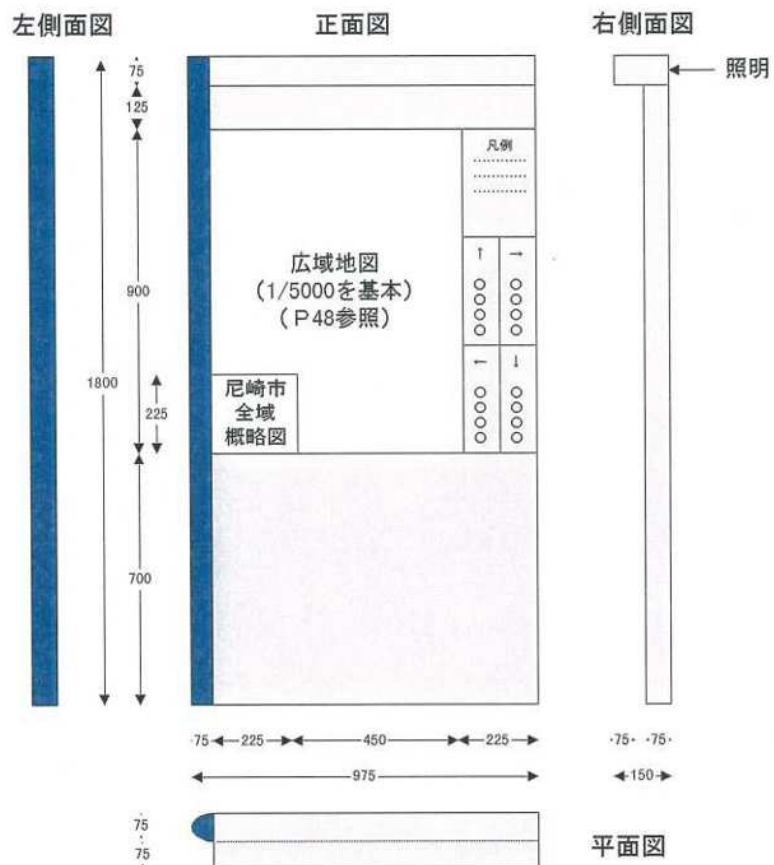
左側面図

正面図

右側面図

照明

75

125

900

1800

225

700

凡例
…………
…………
…………

広域地図
(1/5000を基本)
(P48参照)

↑ ○ ○ ○ ○

→ ○ ○ ○ ○

← ○ ○ ○ ○

↓ ○ ○ ○ ○

尼崎市
全域
概略図

75 225 450 225

975

75 75

150

75
75

平面図